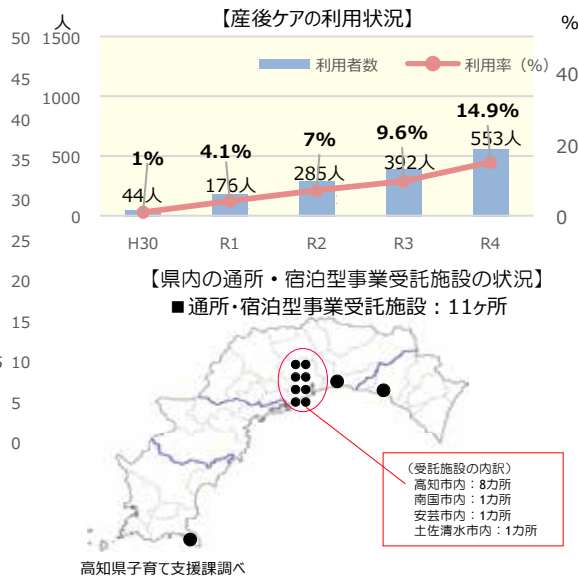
【産後ケアの利用状況】

人

%

1500

1000

500

0

40

20

0

利用者数

利用率（%）

| | H30 | R1 | R2 | R3 | R4 |
|---|---|---|---|---|---|
| 利用者数 | 44人 | 176人 | 285人 | 392人 | 553人 |
| 利用率 | 1% | 4.1% | 7% | 9.6% | 14.9% |

50
45
40
35
30
25
20
15
10
5
0

【県内の通所・宿泊型事業受託施設の状況】
■通所･宿泊型事業受託施設：11ヶ所

（受託施設の内訳）
高知市内：8カ所
南国市内：1カ所
安芸市内：1カ所
土佐清水市内：1カ所

高知県子育て支援課調べ